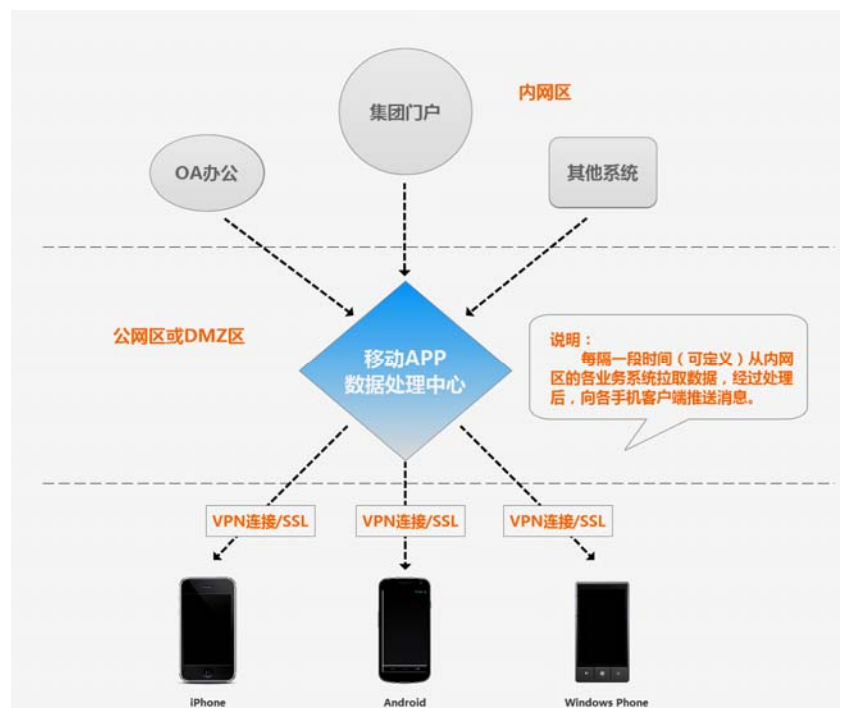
集团门户

内网区

OA办公

其他系统

公网区或DMZ区

移动APP
数据处理中心

说明：
每隔一段时间（可定义）从内网区的各业务系统拉取数据，经过处理后，向各手机客户端推送消息。

VPN连接/SSL

VPN连接/SSL

VPN连接/SSL

iPhone

Android

Windows Phone